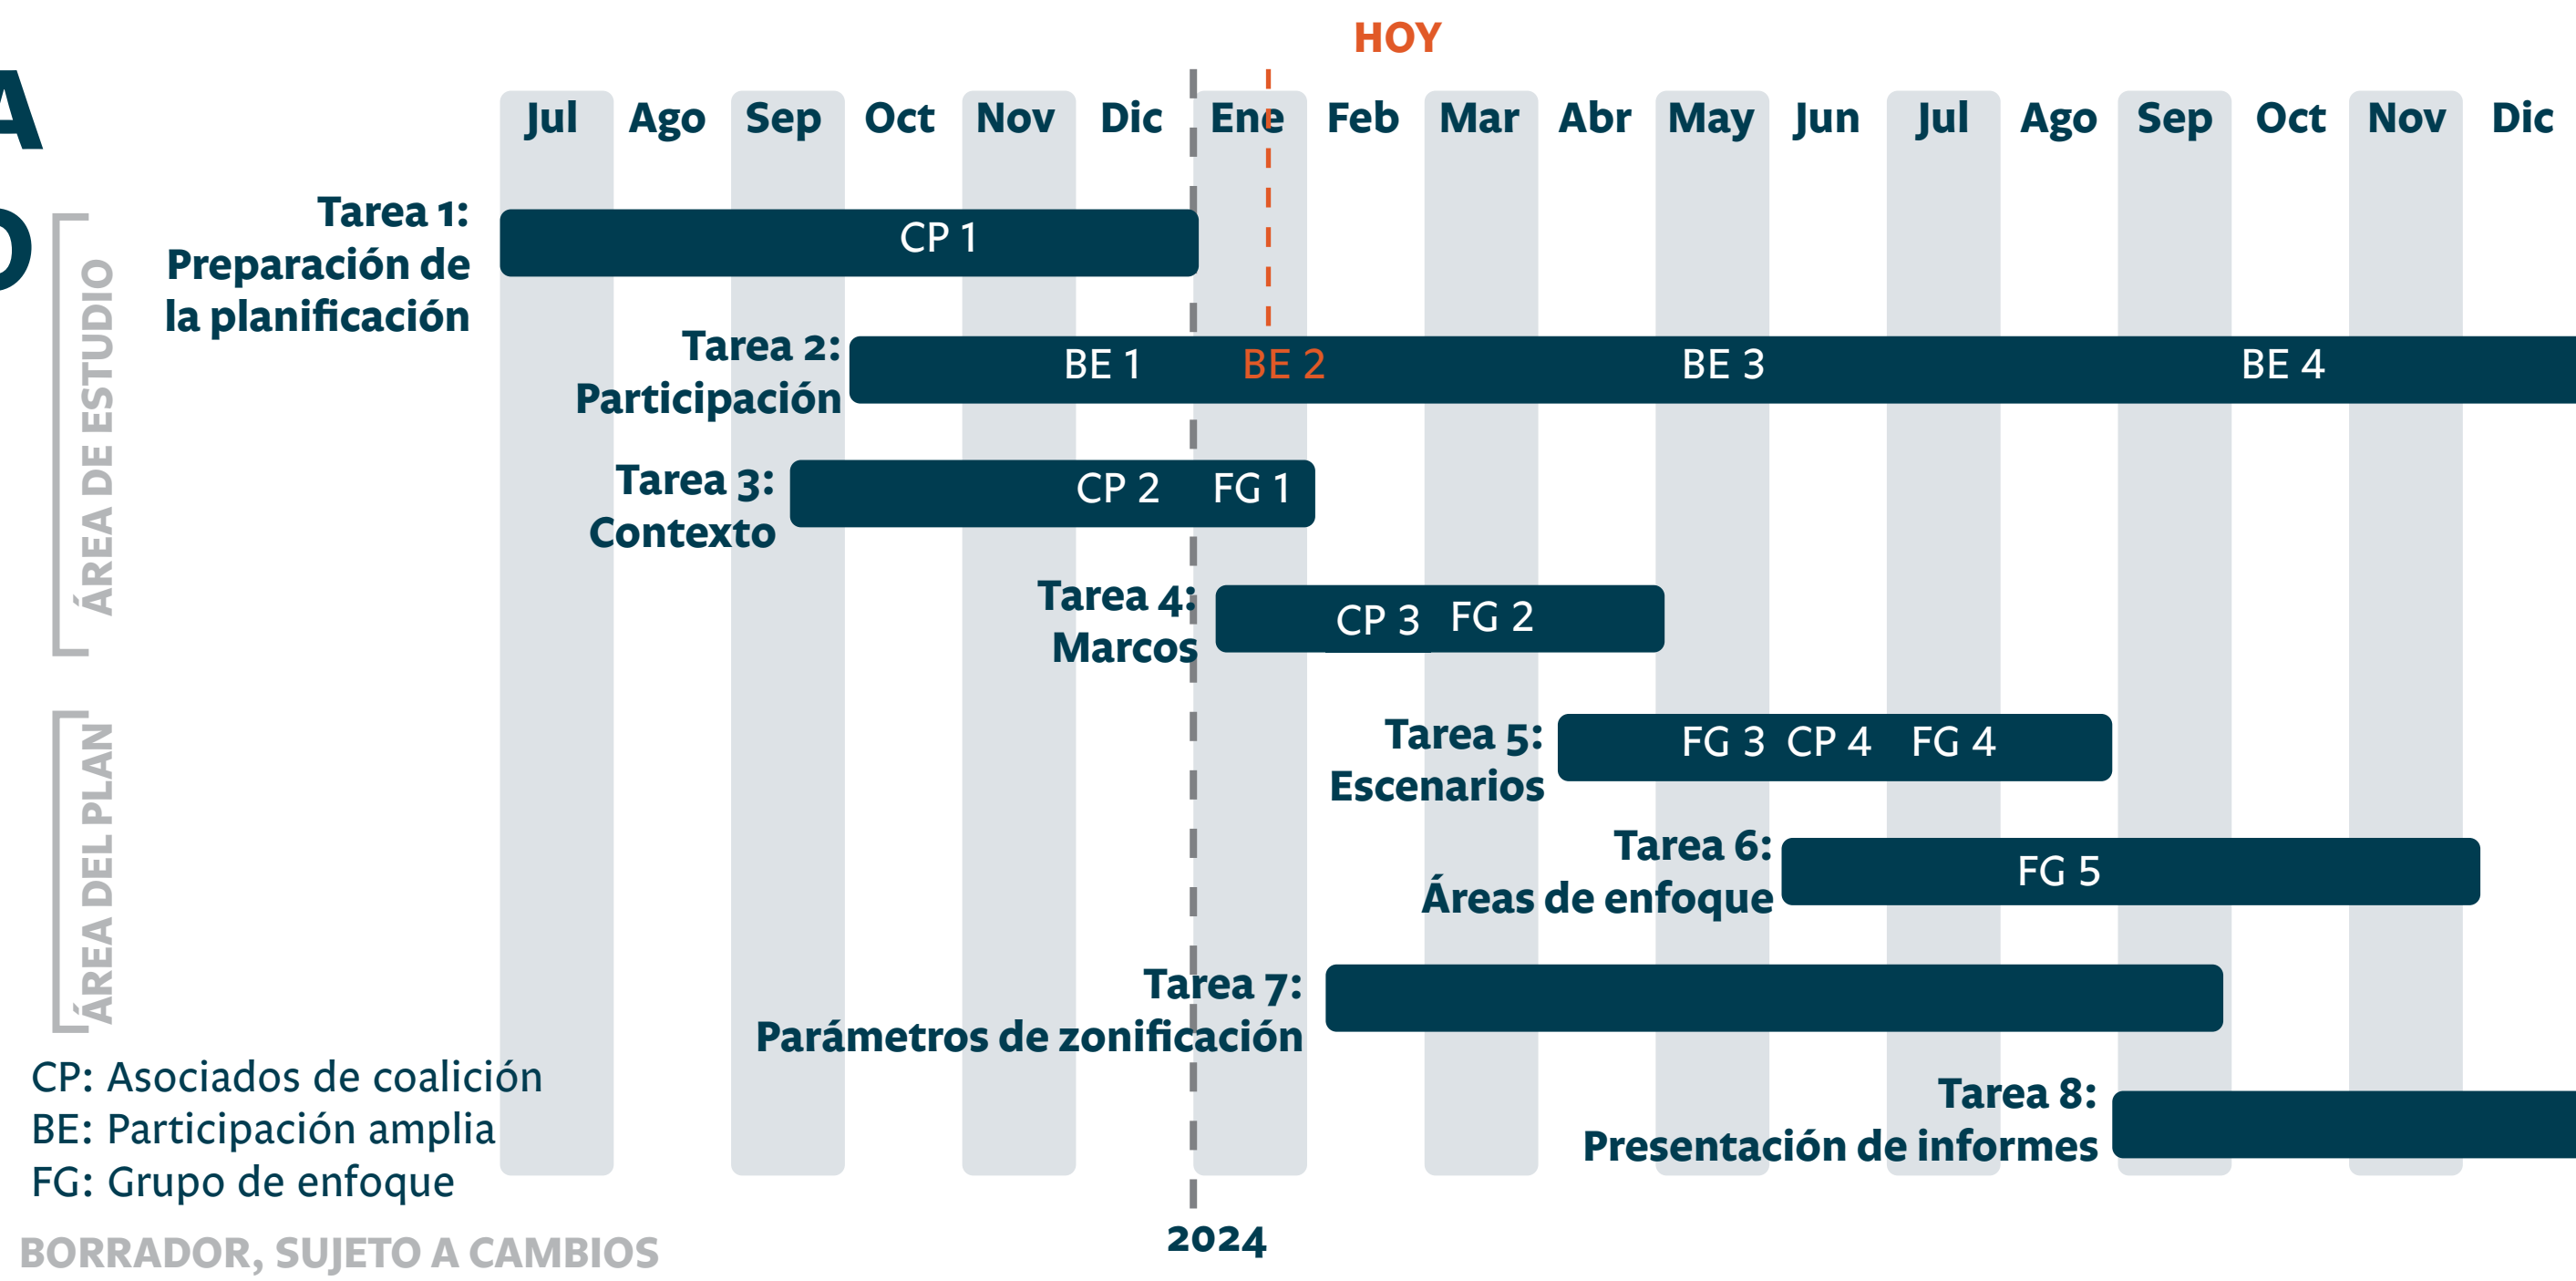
A
O

HOY

Jul Ago Sep Oct Nov Dic Ene Feb Mar Abr May Jun Jul Ago Sep Oct Nov Dic

ÁREA DE ESTUDIO

Tarea 1: Preparación de la planificación

CP 1

Tarea 2: Participación

BE 1 BE 2 BE 3 BE 4

Tarea 3: Contexto

CP 2 FG 1

Tarea 4: Marcos

CP 3 FG 2

ÁREA DEL PLAN

Tarea 5: Escenarios

FG 3 CP 4 FG 4

Tarea 6: Áreas de enfoque

FG 5

Tarea 7: Parámetros de zonificación

Tarea 8: Presentación de informes

CP: Asociados de coalición
BE: Participación amplia
FG: Grupo de enfoque

BORRADOR, SUJETO A CAMBIOS

2024